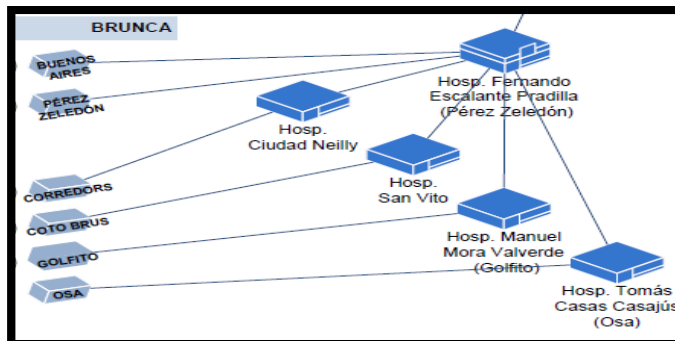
BRUNCA

BUENOS AIRES

PÉREZ ZELEDÓN

CORREDORS

COTO BRUS

GOLFITO

OSA

Hosp. Fernando Escalante Pradilla (Pérez Zeledón)

Hosp. Ciudad Neilly

Hosp. San Vito

Hosp. Manuel Mora Valverde (Golfito)

Hosp. Tomás Casas Casajús (Osa)